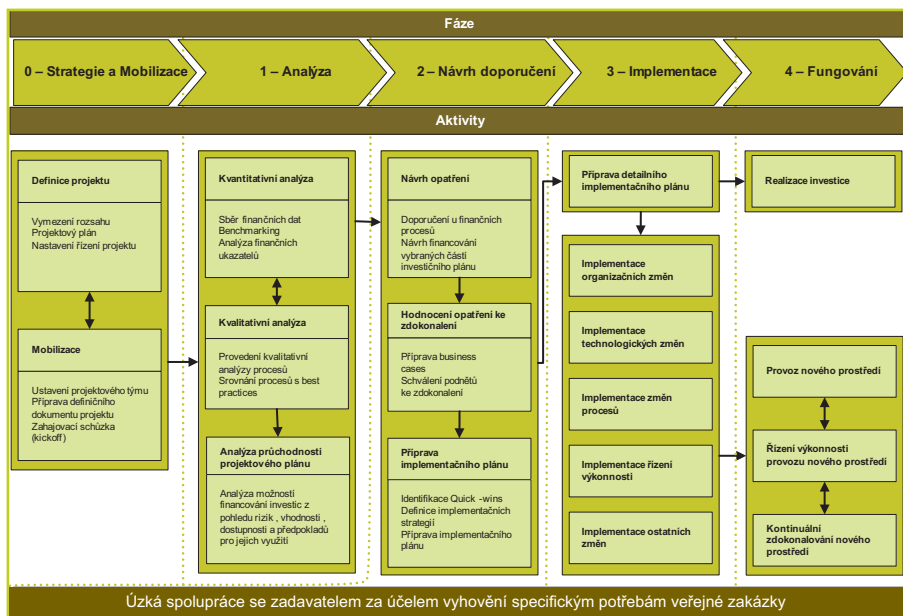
Fáze

0 – Strategie a Mobilizace

1 – Analýza

2 – Návrh doporučení

3 – Implementace

4 – Fungování

Aktivity

Definice projektu

Vymezení rozsahu
Projektový plán
Nastavení řízení projektu

Mobilizace

Ustavení projektového týmu
Příprava definičního dokumentu projektu
Zahajovací schůzka (kickoff)

Kvantitativní analýza

Sběr finančních dat
Benchmarking
Analýza finančních ukazatelů

Kvalitativní analýza

Provedení kvalitativní analýzy procesů
Srovnání procesů s best practices

Analýza průchodnosti projektového plánu

Analýza možností financování investic z pohledu rizik , vhodnosti , dostupnosti a předpokladů pro jejich využití

Návrh opatření

Doporučení u finančních procesů
Návrh financování vybraných částí investičního plánu

Hodnocení opatření ke zdokonalení

Příprava business cases
Schválení podnětů ke zdokonalení

Příprava implementačního plánu

Identifikace Quick -wins
Definice implementačních strategií
Příprava implementačního plánu

Příprava detailního implementačního plánu

Implementace organizačních změn

Implementace technologických změn

Implementace změn procesů

Implementace řízení výkonnosti

Implementace ostatních změn

Realizace investice

Provoz nového prostředí

Řízení výkonnosti provozu nového prostředí

Kontinuální zdokonalování nového prostředí

Úzká spolupráce se zadavatelem za účelem vyhovění specifickým potřebám veřejné zakázky